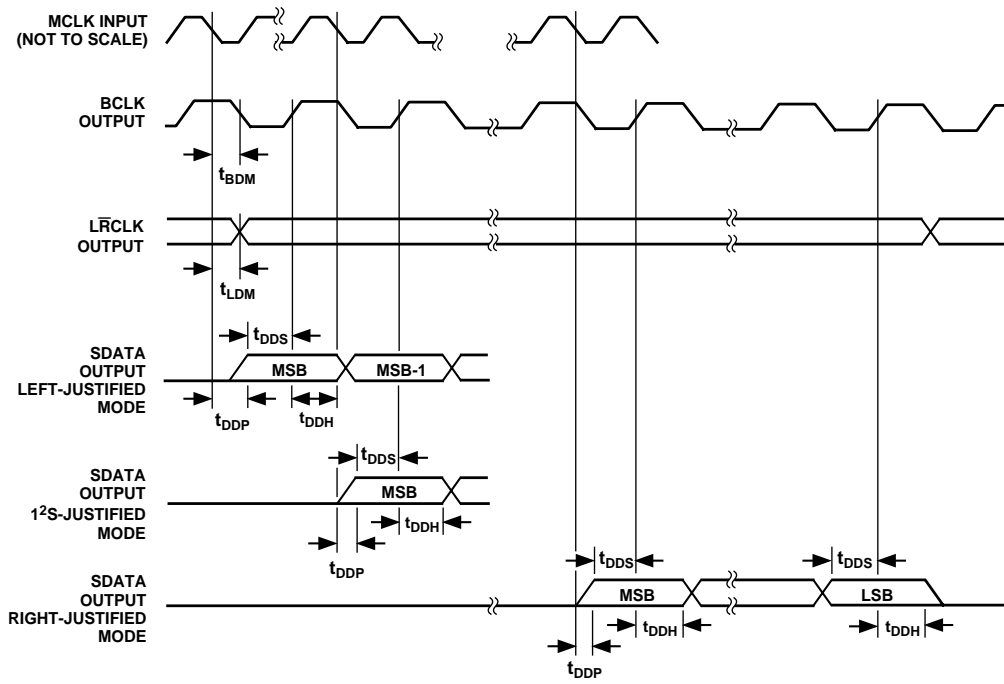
MCLK INPUT (NOT TO SCALE)

BCLK OUTPUT

$t_{BDM}$

L$\overline{R}$CLK OUTPUT

$t_{LDM}$

$t_{DDS}$

SDATA OUTPUT LEFT-JUSTIFIED MODE

MSB

MSB-1

$t_{DDP}$

$t_{DDH}$

$t_{DDS}$

SDATA OUTPUT $1^2$S-JUSTIFIED MODE

MSB

$t_{DDH}$

$t_{DDP}$

$t_{DDS}$

$t_{DDS}$

SDATA OUTPUT RIGHT-JUSTIFIED MODE

MSB

LSB

$t_{DDH}$

$t_{DDH}$

$t_{DDP}$